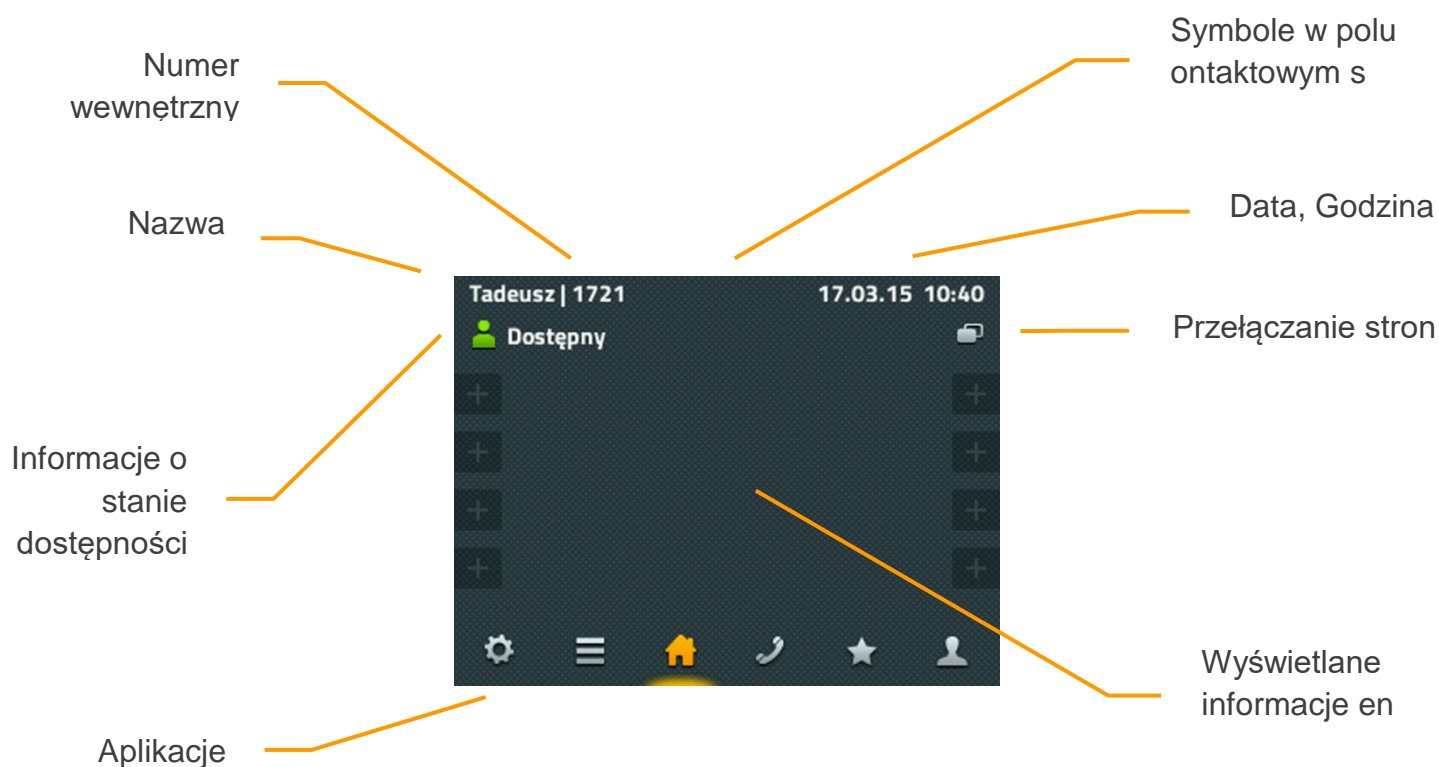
Numer wewnętrzny

Symbole w polu ontaktowym s

Nazwa

Data, Godzina

Tadeusz | 1721

17.03.15 10:40

Dostępny

Przełączanie stron

Informacje o stanie dostępności

Wyświetlane informacje en

Aplikacje